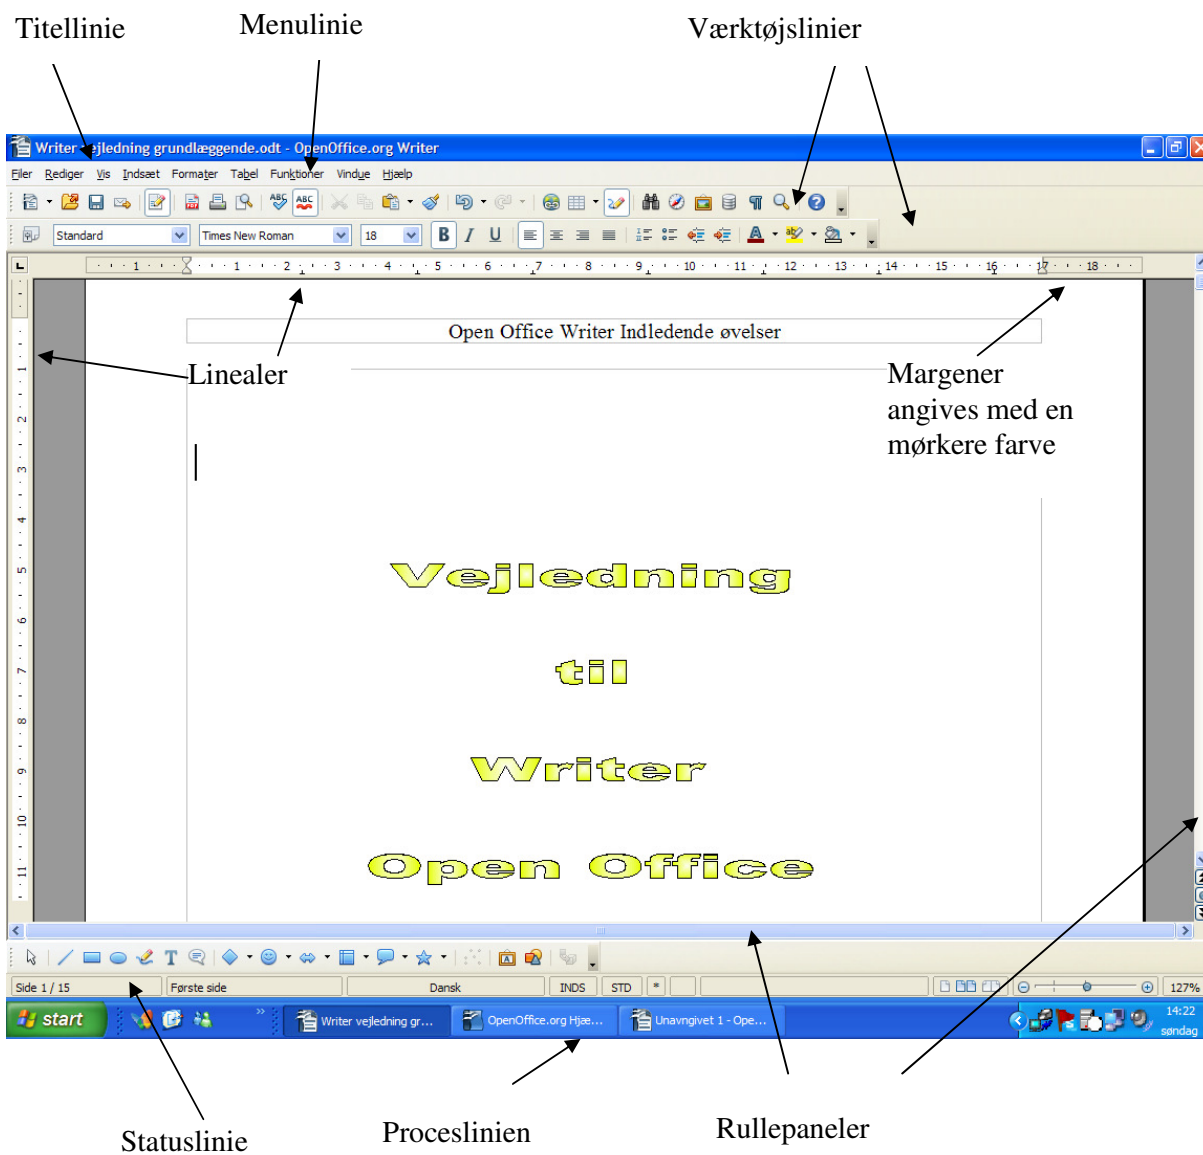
Titellinie

Menulinie

Værktøjslinier

Writer vejledning grundlæggende.odt - OpenOffice.org Writer

Filer Rediger Vis Indsæt Formater Tabel Funktioner Vindue Hjælp

Standard
Times New Roman
18

Open Office Writer Indledende øvelser

Linealer

Margener angives med en mørkere farve

Vejledning

til

Writer

Open Office

Side 1 / 15
Første side
Dansk
INDS
STD
127%

start
Writer vejledning gr...
OpenOffice.org Hjæ...
Unavngivet 1 - Ope...
14:22
søndag

Statuslinie

Proceslinien

Rullepaneler